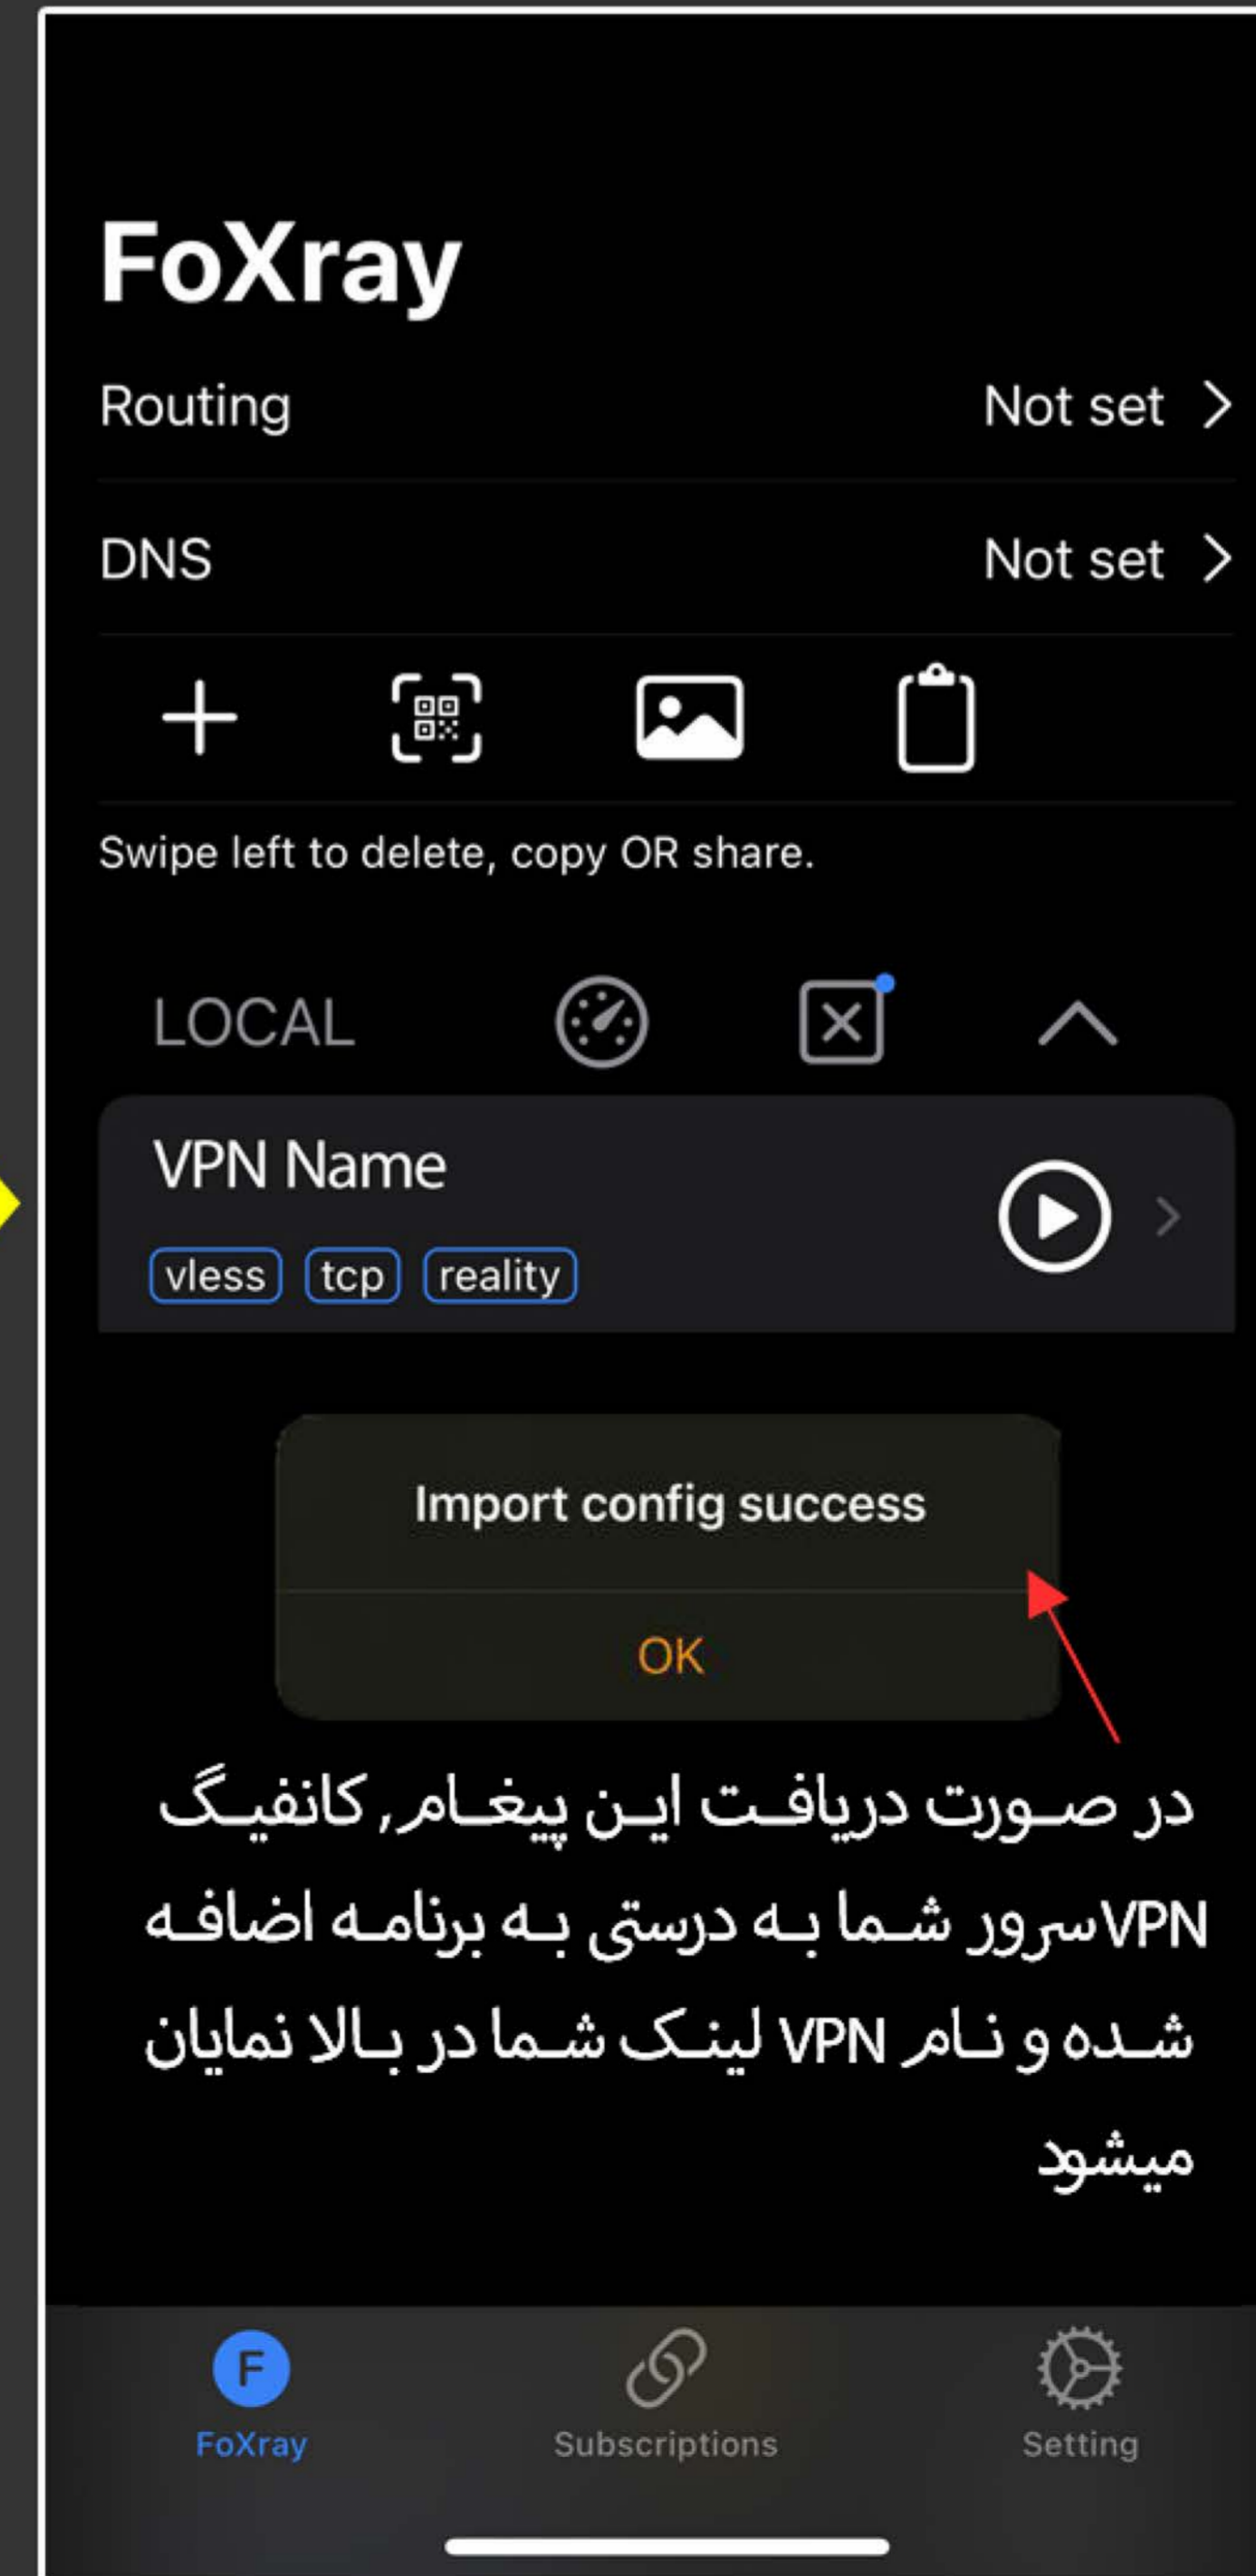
FoXray

Routing Not set

DNS Not set

Swipe left to delete, copy OR share.

LOCAL

VPN Name

vless tcp reality

Import config success

OK

در صورت دریافت این پیغام, کانفیگ VPN سرور شما به درستی به برنامه اضافه شده و نام VPN لینک شما در بالا نمایان میشود

FoXray Subscriptions Setting